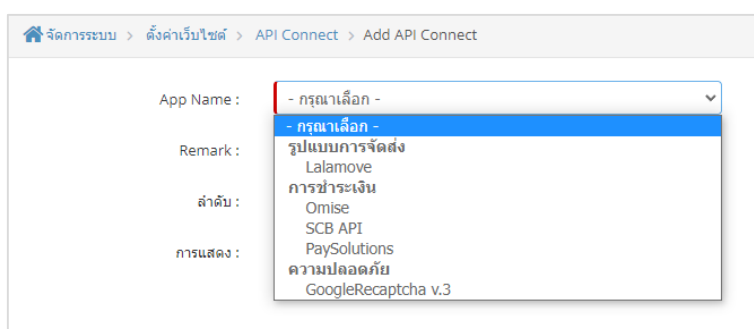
จัดการระบบ > ตั้งค่าเว็บไซต์ > API Connect > Add API Connect

App Name : - กรุณาเลือก -

Remark :

ลำดับ :

การแสดง :

- กรุณาเลือก -
รูปแบบการจัดส่ง
Lalamove
การชำระเงิน
Omise
SCB API
PaySolutions
ความปลอดภัย
GoogleRecaptcha v.3